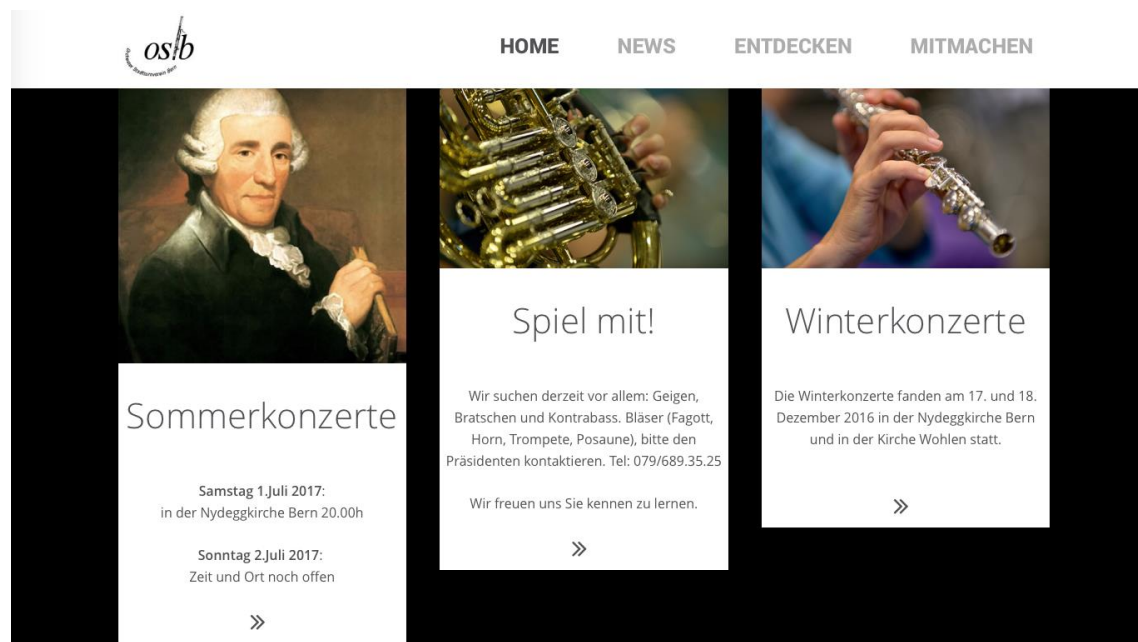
osb

Orchester Stadtverein Bern

HOME NEWS ENTDECKEN MITMACHEN

Sommerkonzerte

Samstag 1.Juli 2017:
in der Nydeggkirche Bern 20.00h

Sonntag 2.Juli 2017:
Zeit und Ort noch offen

»

Spiel mit!

Wir suchen derzeit vor allem: Geigen, Bratschen und Kontrabass. Bläser (Fagott, Horn, Trompete, Posaune), bitte den Präsidenten kontaktieren. Tel: 079/689.35.25

Wir freuen uns Sie kennen zu lernen.

»

Winterkonzerte

Die Winterkonzerte fanden am 17. und 18. Dezember 2016 in der Nydeggkirche Bern und in der Kirche Wohlen statt.

»